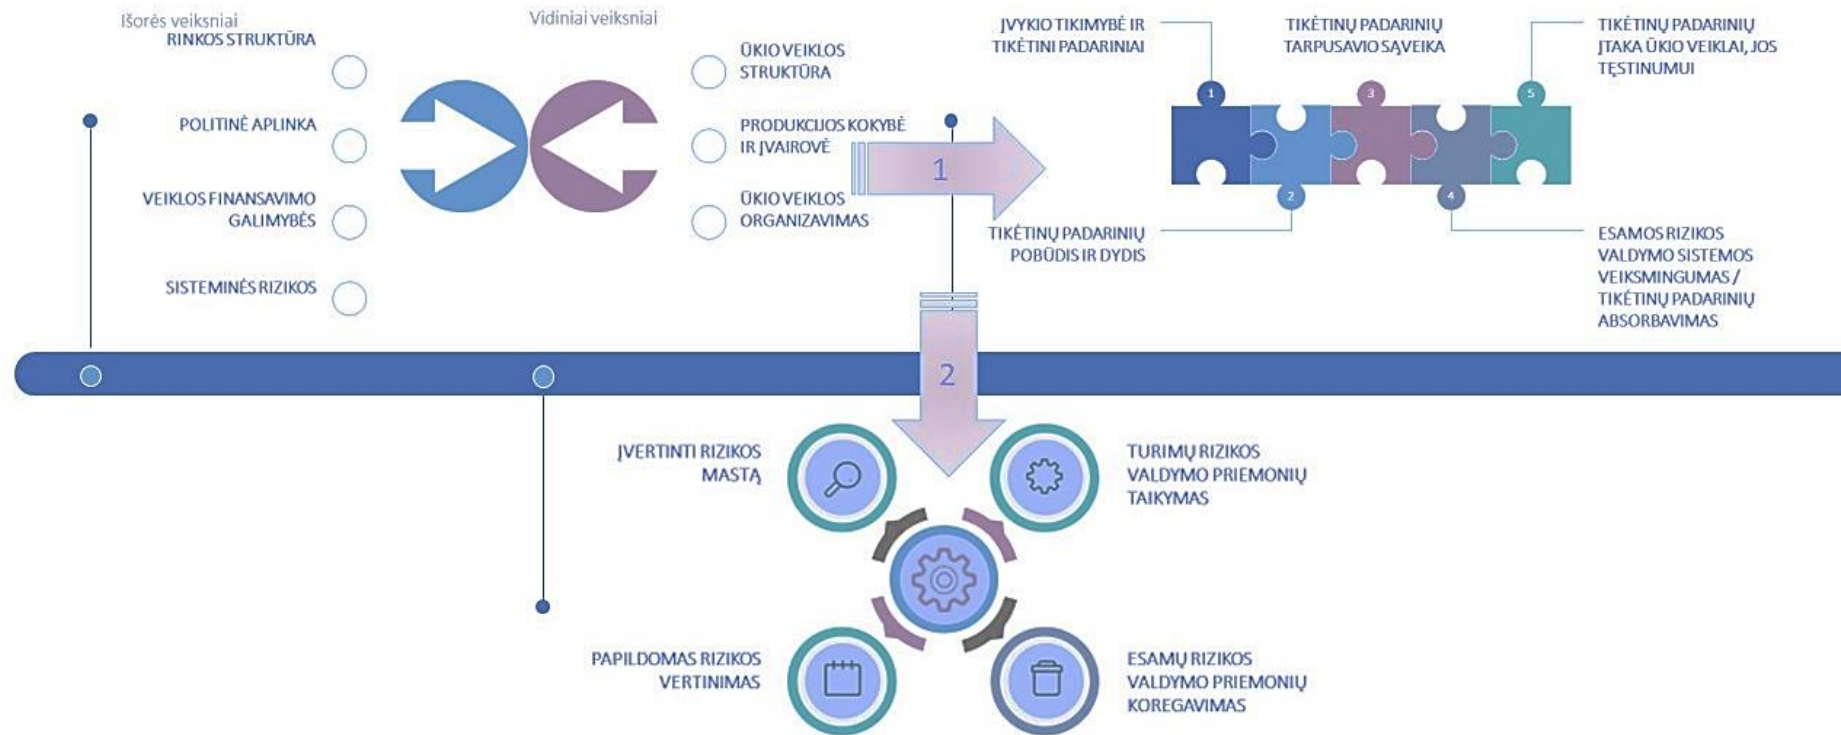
Išorės veiksniai
RINKOS STRUKTŪRA

POLITINĖ APLINKA

VEIKLOS FINANSAVIMO GALIMYBĖS

SISTEMINĖS RIZIKOS

Vidiniai veiksniai

ŪKIO VEIKLOS STRUKTŪRA

PRODUKCIJOS KOKYBĖ IR ĮVAIROVĖ

ŪKIO VEIKLOS ORGANIZAVIMAS

1

ĮVYKIO TIKIMYBĖ IR TIKĖTINI PADARINIAI

TIKĖTINŲ PADARINIŲ TARPUSAVIO SĄVEIKA

TIKĖTINŲ PADARINIŲ ĮTAKA ŪKIO VEIKLAI, JOS TĘSTINUMUI

1
2
3
4
5

TIKĖTINŲ PADARINIŲ POBŪDIS IR DYDIS

ESAMOS RIZIKOS VALDYMO SISTEMOS VEIKSMINGUMAS / TIKĖTINŲ PADARINIŲ ABSORBAVIMAS

2

ĮVERTINTI RIZIKOS MASTĄ

TURIMŲ RIZIKOS VALDYMO PRIEMONIŲ TAIKYMAS

PAPILDOMAS RIZIKOS VERTINIMAS

ESAMŲ RIZIKOS VALDYMO PRIEMONIŲ KOREGAVIMAS